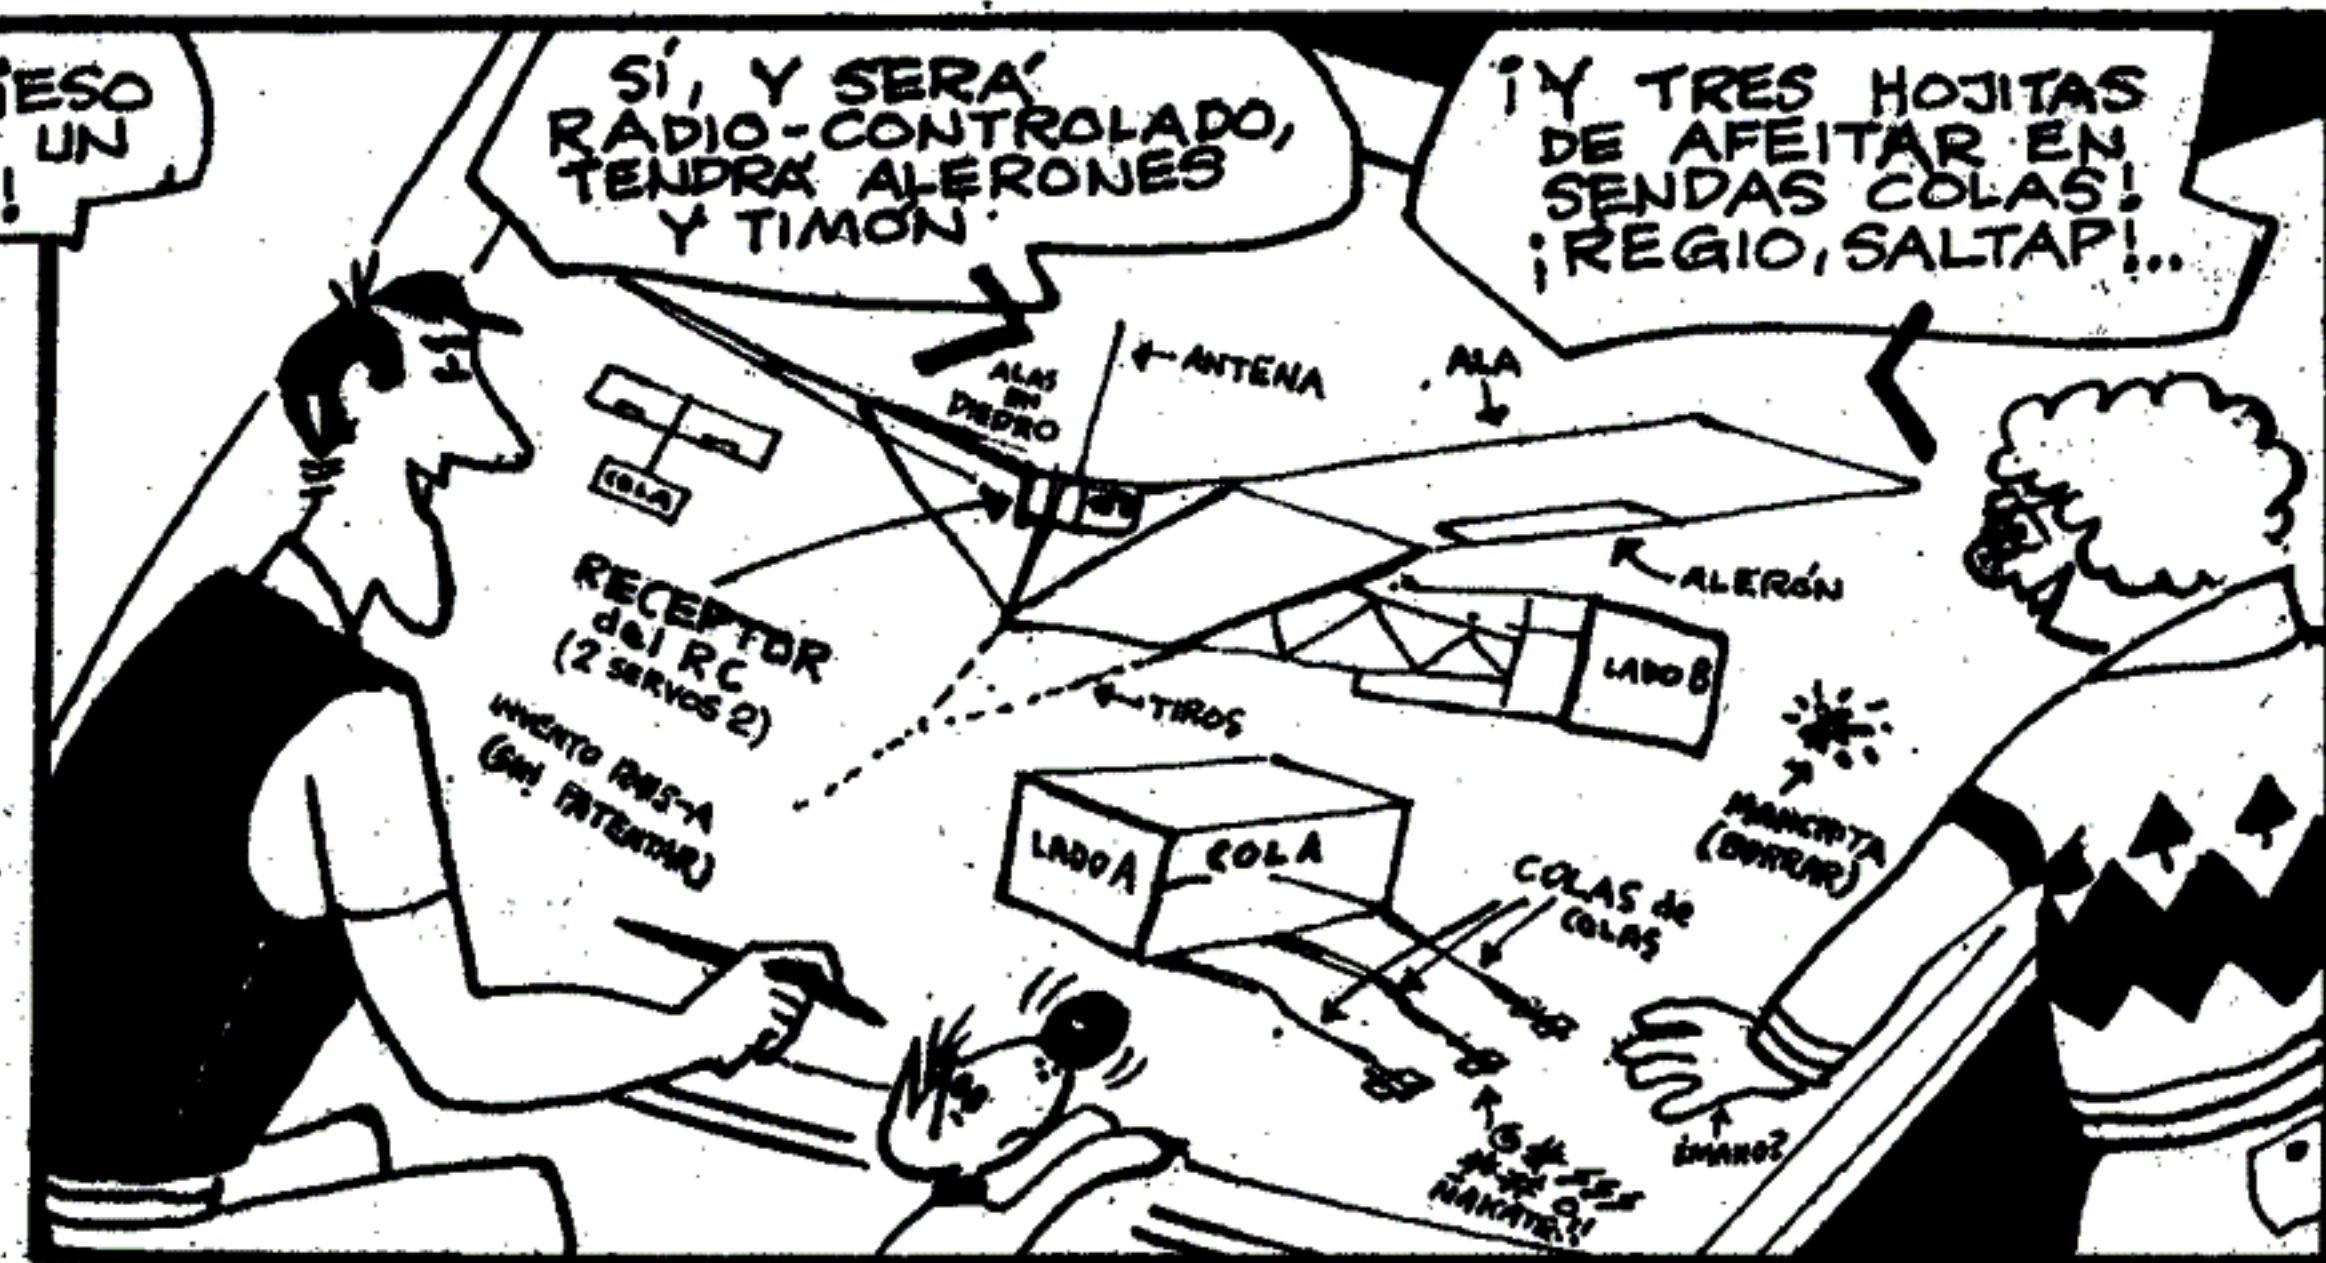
¡ESO UN !

SÍ, Y SERÁ RADIO-CONTROLADO, TENDRÁ ALERONES Y TIMÓN

¡Y TRES HOJITAS DE AFEITAR EN SENDAS COLAS! ¡REGIO, SALTAP!..

ALAS EN DIEDRO

ANTENA

ALA

COLA

RECEPTOR del RC (2 SERVOS 2)

INVENTO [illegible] (SIN PATENTAR)

ALERÓN

LADO B

TIROS

LADO A

COLA

MANCHITA (BORRAR)

COLAS de COLAS

¿MANO?

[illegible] NAKAYE?!